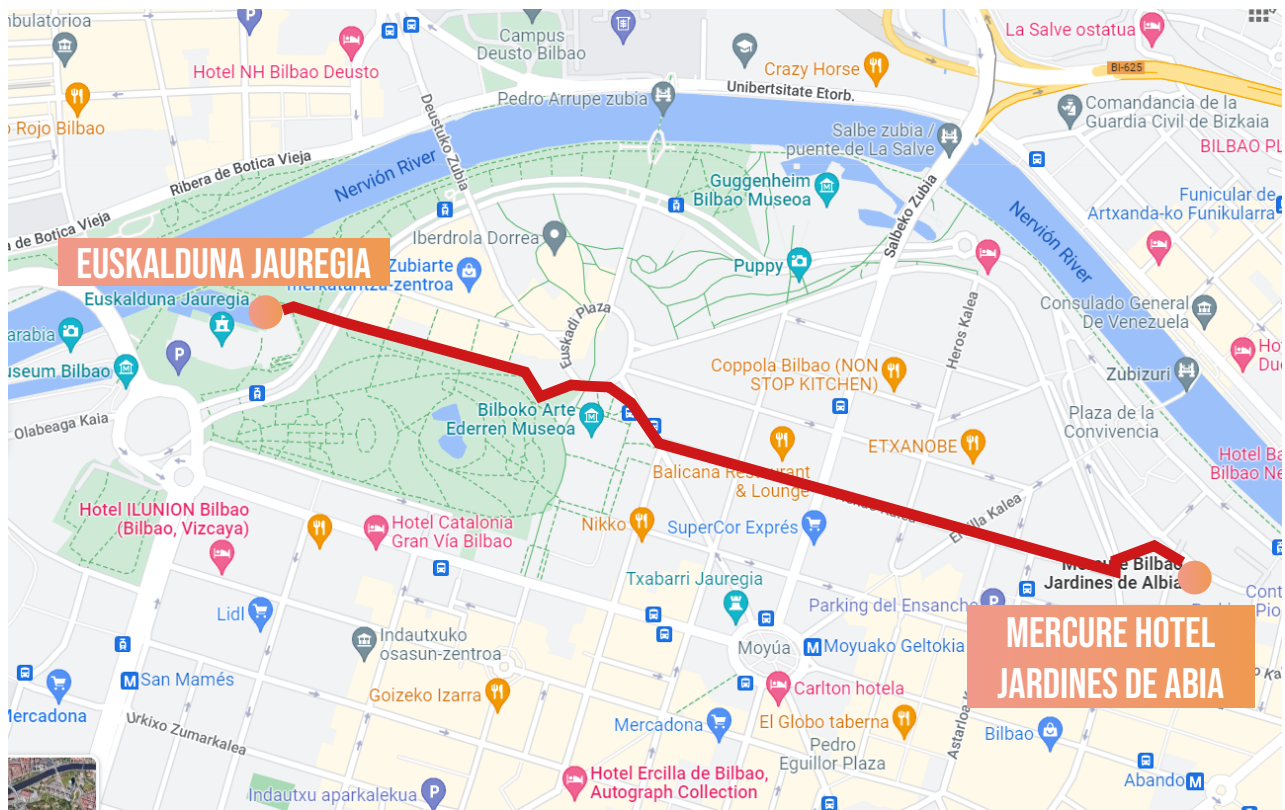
nbulatorioa
Hotel NH Bilbao Deusto
o Rojo Bilbao
Campus Deusto Bilbao
Pedro Arrupe zubia
Unibertsitate Etorb.
Crazy Horse
La Salve ostatua
BI-625
Comandancia de la Guardia Civil de Bizkaia
BILBAO PL
Salbe zubia / puente de La Salve
Ribera de Botica Vieja
e Botica Vieja
Nervión River
Deustuko Zubia
Guggenheim Bilbao Museoa
Salbeko Zubia
Funicular de Artxanda-ko Funikularra
Nervión River
EUSKALDUNA JAUREGIA
Iberdrola Dorrea
Zubiarte merkataritza-zentroa
Puppy
Euskalduna Jauregia
arabia
useum Bilbao
Euskadi Plaza
Consulado General de Venezuela
Hot Due
Heros Kalea
Coppola Bilbao (NON STOP KITCHEN)
Zubizuri
Olabeaga Kaia
Bilboko Arte Ederren Museoa
Plaza de la Convivencia
ETXANOBE
Hotel Ba Bilbao Ne
Balicana Restaurant & Lounge
Ercilla Kalea
Hotel ILUNION Bilbao (Bilbao, Vizcaya)
Hotel Catalonia Gran Vía Bilbao
Nikko
SuperCor Exprés
Mercure Bilbao Jardines de Albia
Cont Pio
Txabarri Jauregia
Parking del Ensanche
Lidl
MERCURE HOTEL JARDINES DE ABIA
Indautxuko osasun-zentroa
Moyúa
Moyuako Geltokia
San Mamés
Goizeko Izarra
Carlton hotela
ercadona
Urkixo Zumarkalea
Mercadona
El Globo taberna
Astarloa
Bilbao
Pedro Eguillor Plaza
Hotel Ercilla de Bilbao, Autograph Collection
Abando
Indautxu aparkalekua